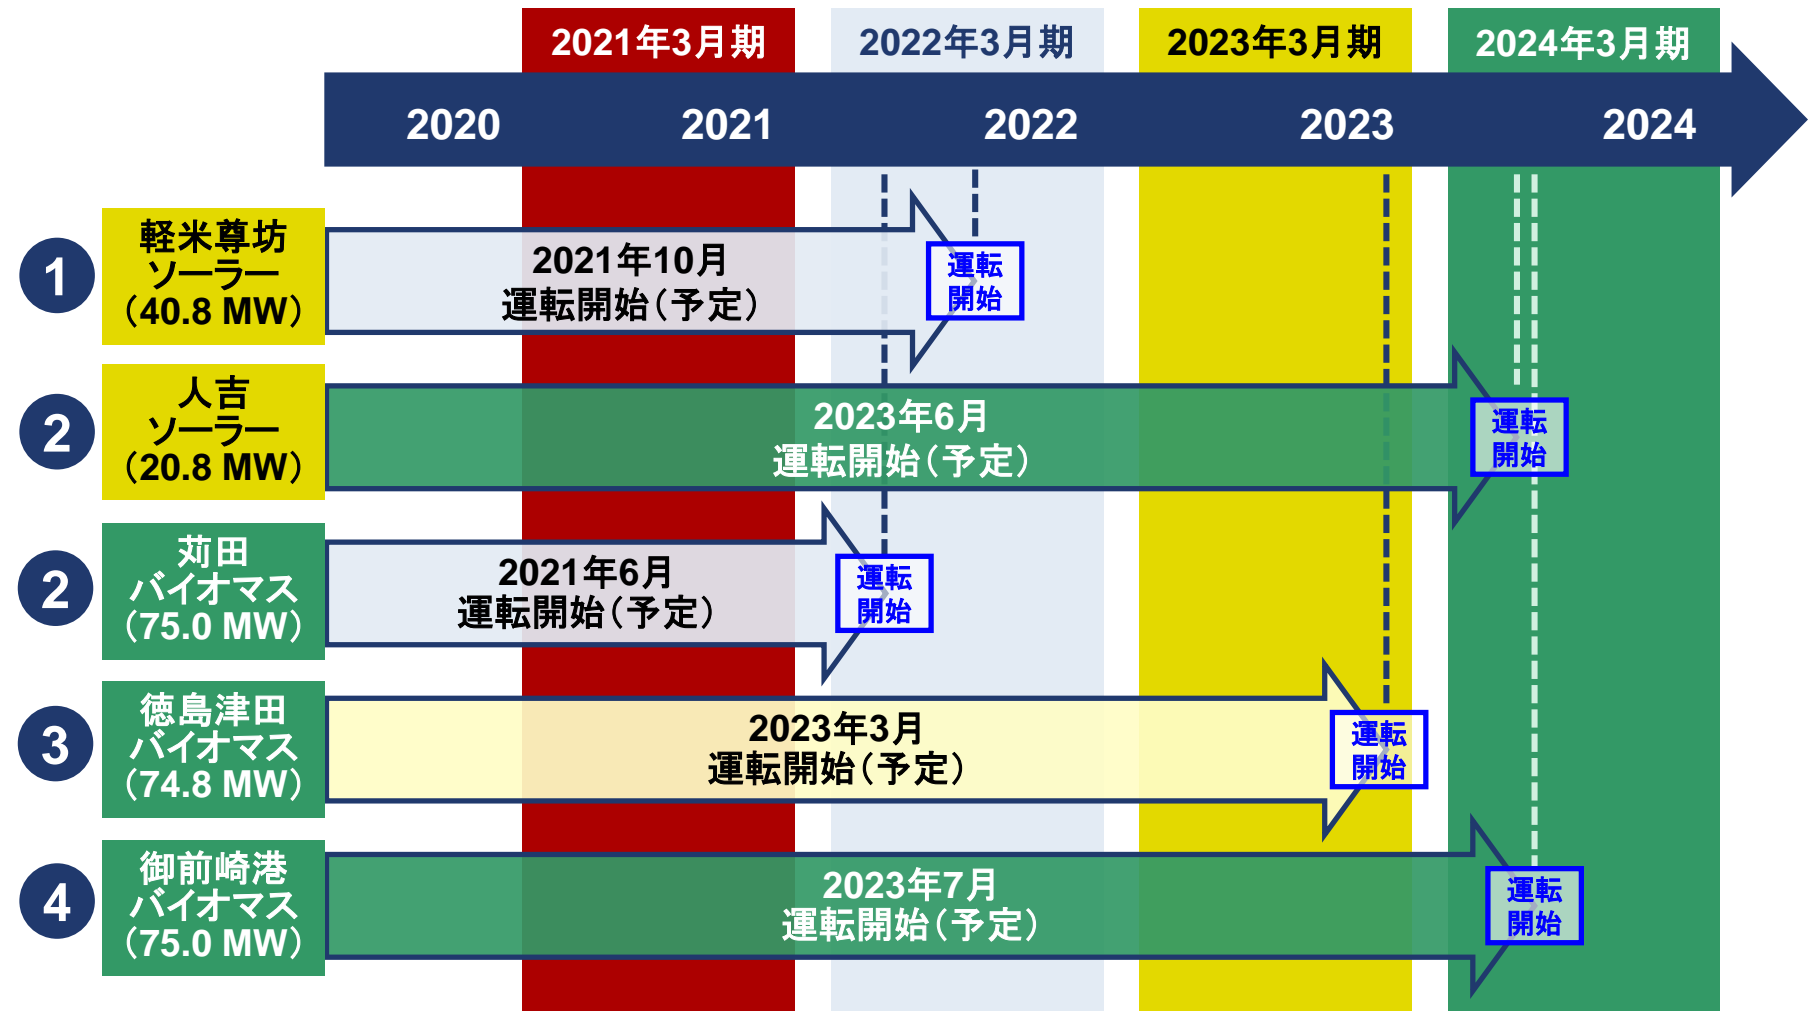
2021年3月期
2022年3月期
2023年3月期
2024年3月期

2020
2021
2022
2023
2024

1
軽米尊坊
ソーラー
(40.8 MW)
2021年10月
運転開始(予定)
運転
開始

2
人吉
ソーラー
(20.8 MW)
2023年6月
運転開始(予定)
運転
開始

2
苅田
バイオマス
(75.0 MW)
2021年6月
運転開始(予定)
運転
開始

3
徳島津田
バイオマス
(74.8 MW)
2023年3月
運転開始(予定)
運転
開始

4
御前崎港
バイオマス
(75.0 MW)
2023年7月
運転開始(予定)
運転
開始